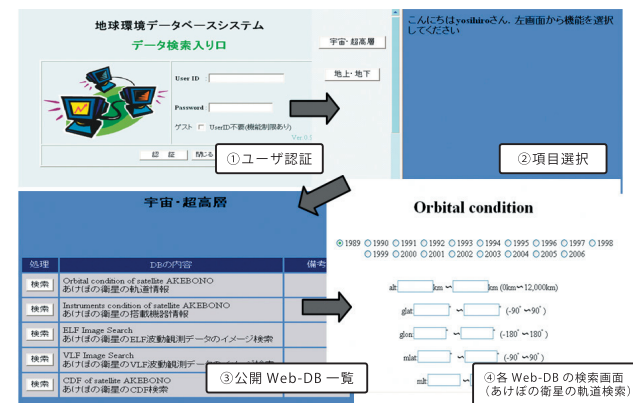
地球環境データベースシステム
データ検索入り口

User ID
Password
ゲスト □ UserID不要(機能制限あり)
Ver 0.1
認 証 　閉じる

宇宙・超高層
地上・地下

こんにちはyoshihiroさん。左画面から機能を選択してください

①ユーザ認証
②項目選択

宇宙・超高層

| 処理 | DBの内容 | 備考 |
|---|---|---|
| 検索 | Orbital condition of satellite AKEBONO あけぼの衛星の軌道情報 | |
| 検索 | Instruments condition of satellite AKEBONO あけぼの衛星の搭載機器情報 | |
| 検索 | ELF Image Search あけぼの衛星のELF波動観測データのイメージ検索 | |
| 検索 | VLF Image Search あけぼの衛星のVLF波動観測データ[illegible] | |
| 検索 | CDF of satellite AKEBONO あけぼの衛星のCDF検索 | |

Orbital condition

◉ 1989 ○ 1990 ○ 1991 ○ 1992 ○ 1993 ○ 1994 ○ 1995 ○ 1996 ○ 1997 ○ 1998 ○ 1999 ○ 2000 ○ 2001 ○ 2002 ○ 2003 ○ 2004 ○ 2005 ○ 2006

alt: km 〜 km (0km〜12,000km)
glat: ° 〜 ° (-90° 〜90°)
glon: ° 〜 ° (-180° 〜180°)
mlat: ° 〜 ° (-90° 〜90°)
mlt:

③公開 Web-DB 一覧
④各 Web-DB の検索画面
(あけぼの衛星の軌道検索)